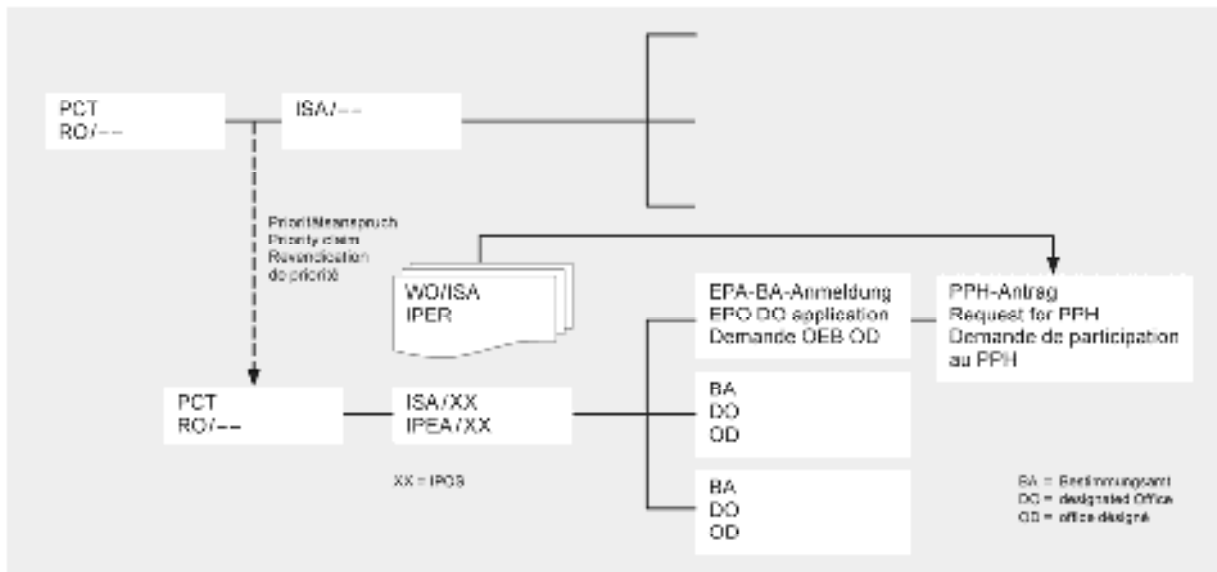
PCT
RO/--

ISA/--

Prioritätsanspruch
Priority claim
Revendication de priorité

WO/ISA
IPER

EPA-BA-Anmeldung
EPO DO application
Demande OEB OD

PPH-Antrag
Request for PPH
Demande de participation au PPH

PCT
RO/--

ISA/XX
IPEA/XX

XX = IPOS

BA
DO
OD

BA
DO
OD

BA = Bestimmungsamt
DO = designated Office
OD = office designé